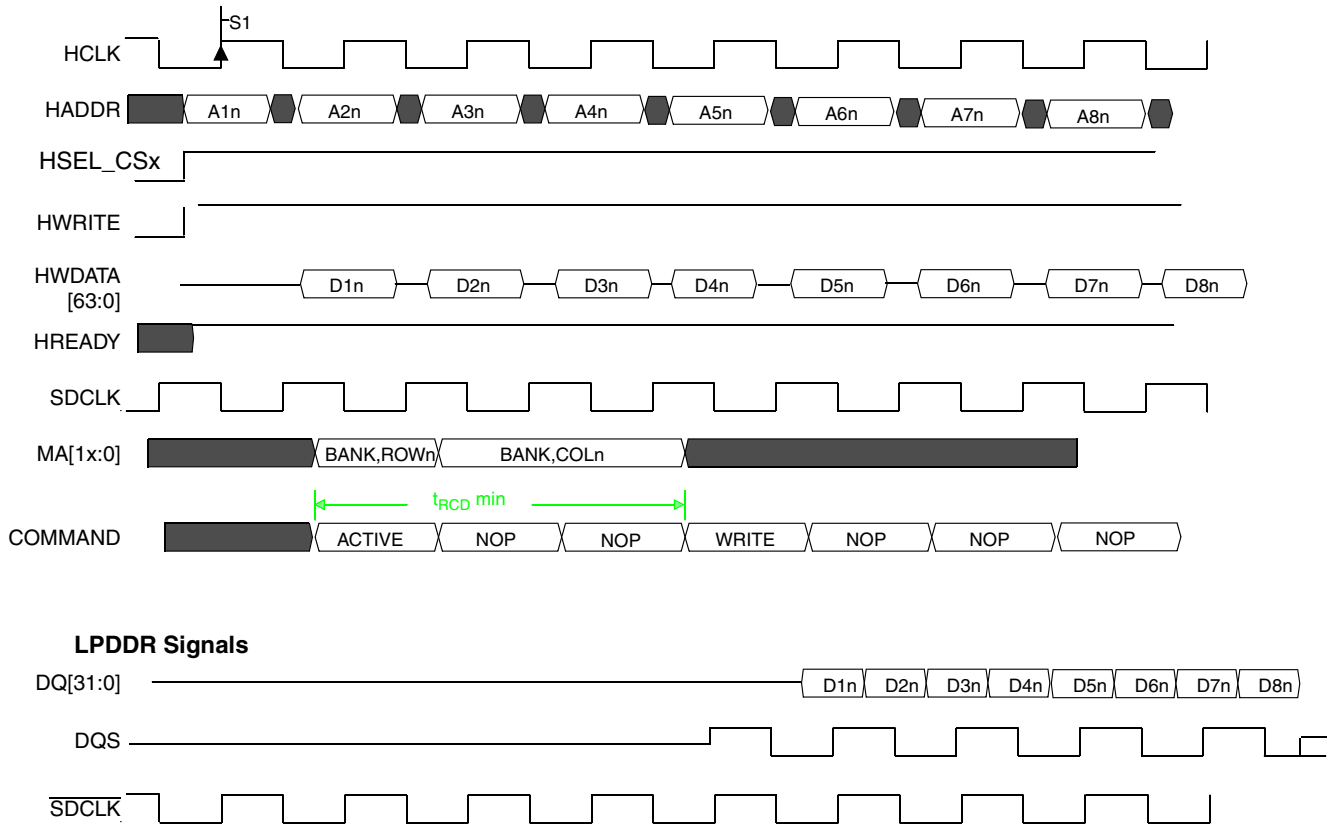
S1

HCLK

HADDR A1n A2n A3n A4n A5n A6n A7n A8n

HSEL_CSx

HWRITE

HWDATA [63:0] D1n D2n D3n D4n D5n D6n D7n D8n

HREADY

SDCLK

MA[1x:0] BANK,ROWn BANK,COLn

$t_{RCD}$ min

COMMAND ACTIVE NOP NOP WRITE NOP NOP NOP

**LPDDR Signals**

DQ[31:0] D1n D2n D3n D4n D5n D6n D7n D8n

DQS

$\overline{SDCLK}$